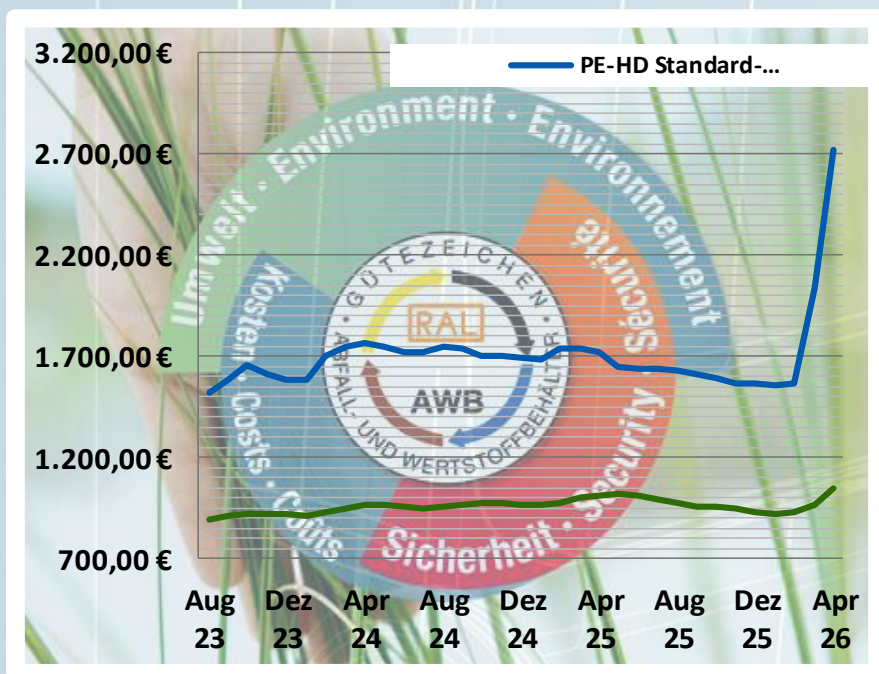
3.200,00 €
2.700,00 €
2.200,00 €
1.700,00 €
1.200,00 €
700,00 €

PE-HD Standard-...

Umwelt · Environment · Environnement
Kosten · Costs · Coûts
Sicherheit · Security · Sécurité
GÜTEZEICHEN
RAL
AWB
ABFALL- UND WERTSTOFFBEHÄLTER

Aug 23
Dez 23
Apr 24
Aug 24
Dez 24
Apr 25
Aug 25
Dez 25
Apr 26